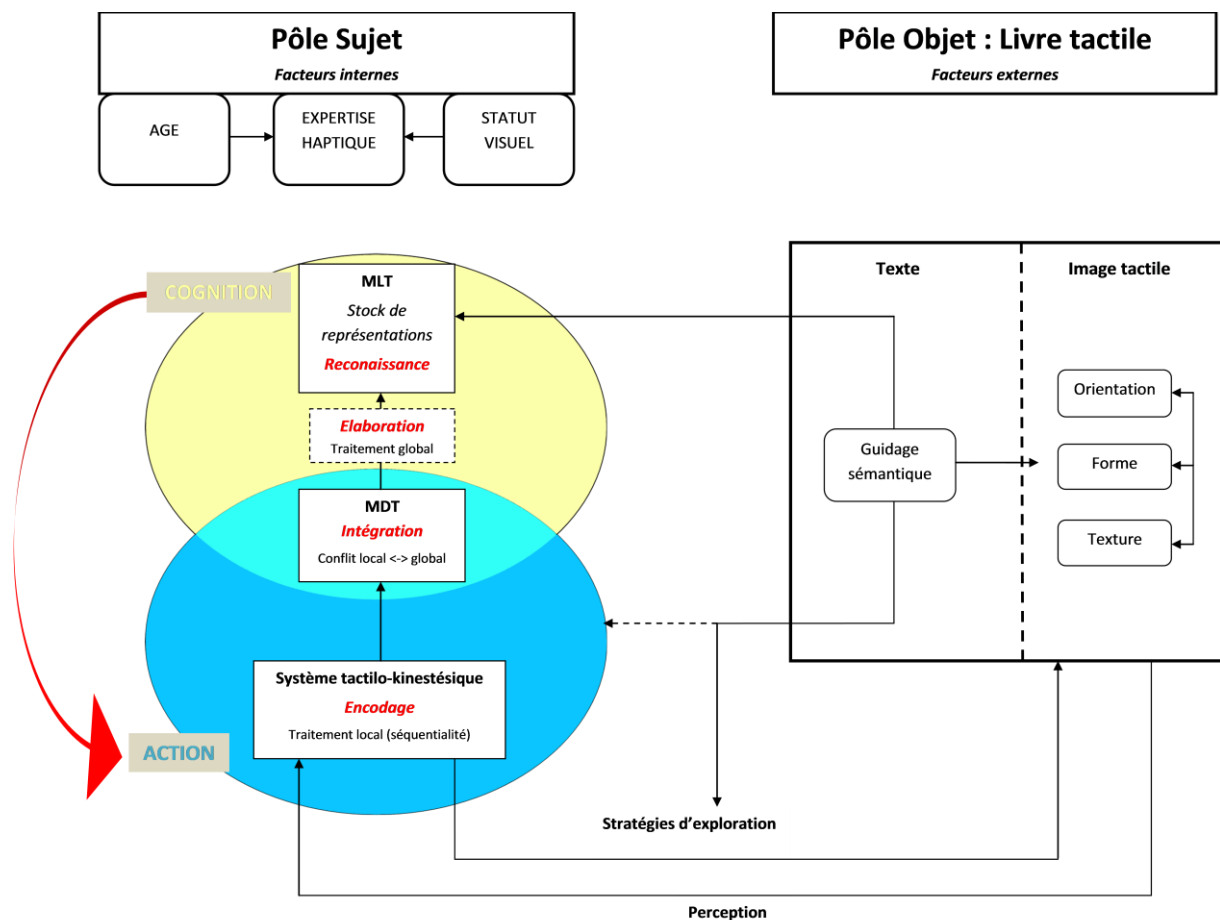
Pôle Sujet
Facteurs internes

AGE

EXPERTISE HAPTIQUE

STATUT VISUEL

Pôle Objet : Livre tactile
Facteurs externes

COGNITION

MLT
Stock de représentations
Reconaissance

Elaboration
Traitement global

MDT
Intégration
Conflit local <-> global

Système tactilo-kinestésique
Encodage
Traitement local (séquentialité)

ACTION

Texte

Image tactile

Guidage sémantique

Orientation

Forme

Texture

Stratégies d'exploration

Perception